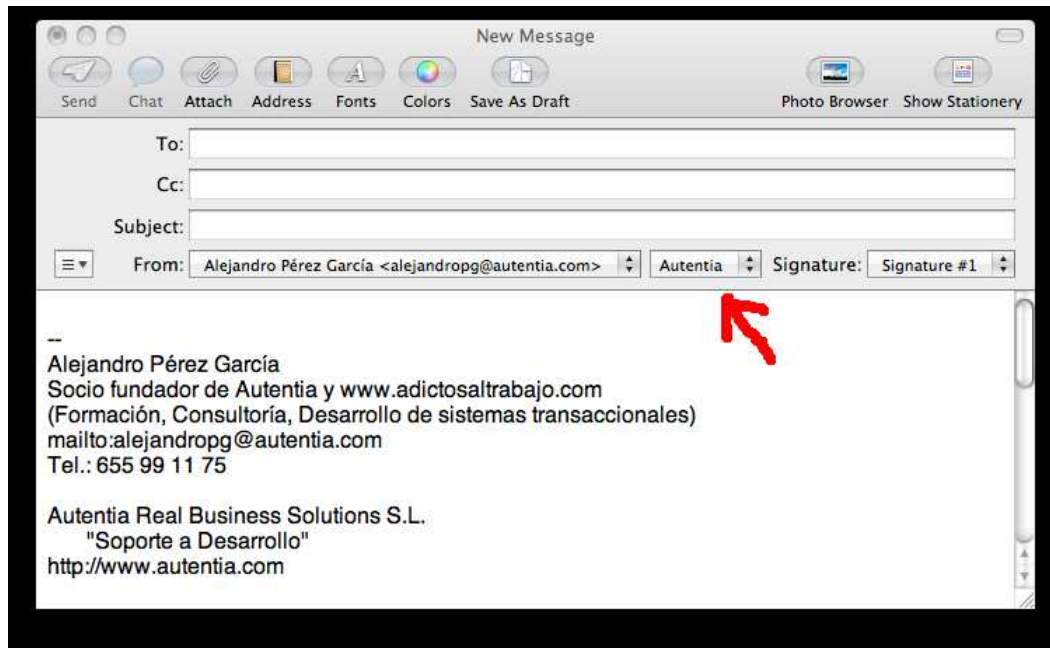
New Message

Send Chat Attach Address Fonts Colors Save As Draft Photo Browser Show Stationery

To:

Cc:

Subject:

From: Alejandro Pérez García <alejandropg@autentia.com> Autentia Signature: Signature #1

--
Alejandro Pérez García
Socio fundador de Autentia y www.adictosaltrabajo.com
(Formación, Consultoría, Desarrollo de sistemas transaccionales)
mailto:alejandropg@autentia.com
Tel.: 655 99 11 75

Autentia Real Business Solutions S.L.
"Soporte a Desarrollo"
http://www.autentia.com